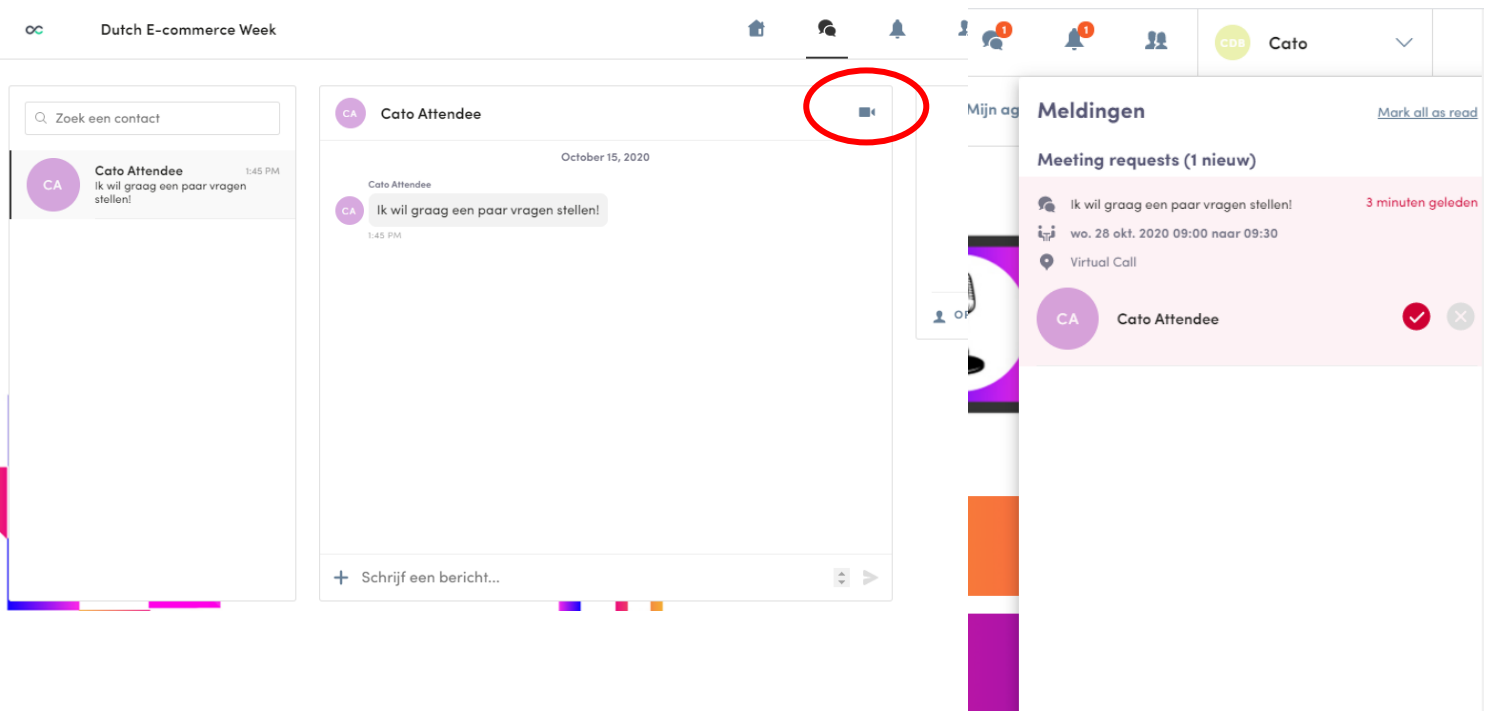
Dutch E-commerce Week

Zoek een contact

CA
Cato Attendee 1:45 PM
Ik wil graag een paar vragen stellen!

CA
Cato Attendee

October 15, 2020

Cato Attendee
CA
Ik wil graag een paar vragen stellen!
1:45 PM

Schrijf een bericht...

1 1
CDB Cato

Mijn ag

Meldingen
Mark all as read

Meeting requests (1 nieuw)

Ik wil graag een paar vragen stellen!
3 minuten geleden
wo. 28 okt. 2020 09:00 naar 09:30
Virtual Call

CA
Cato Attendee